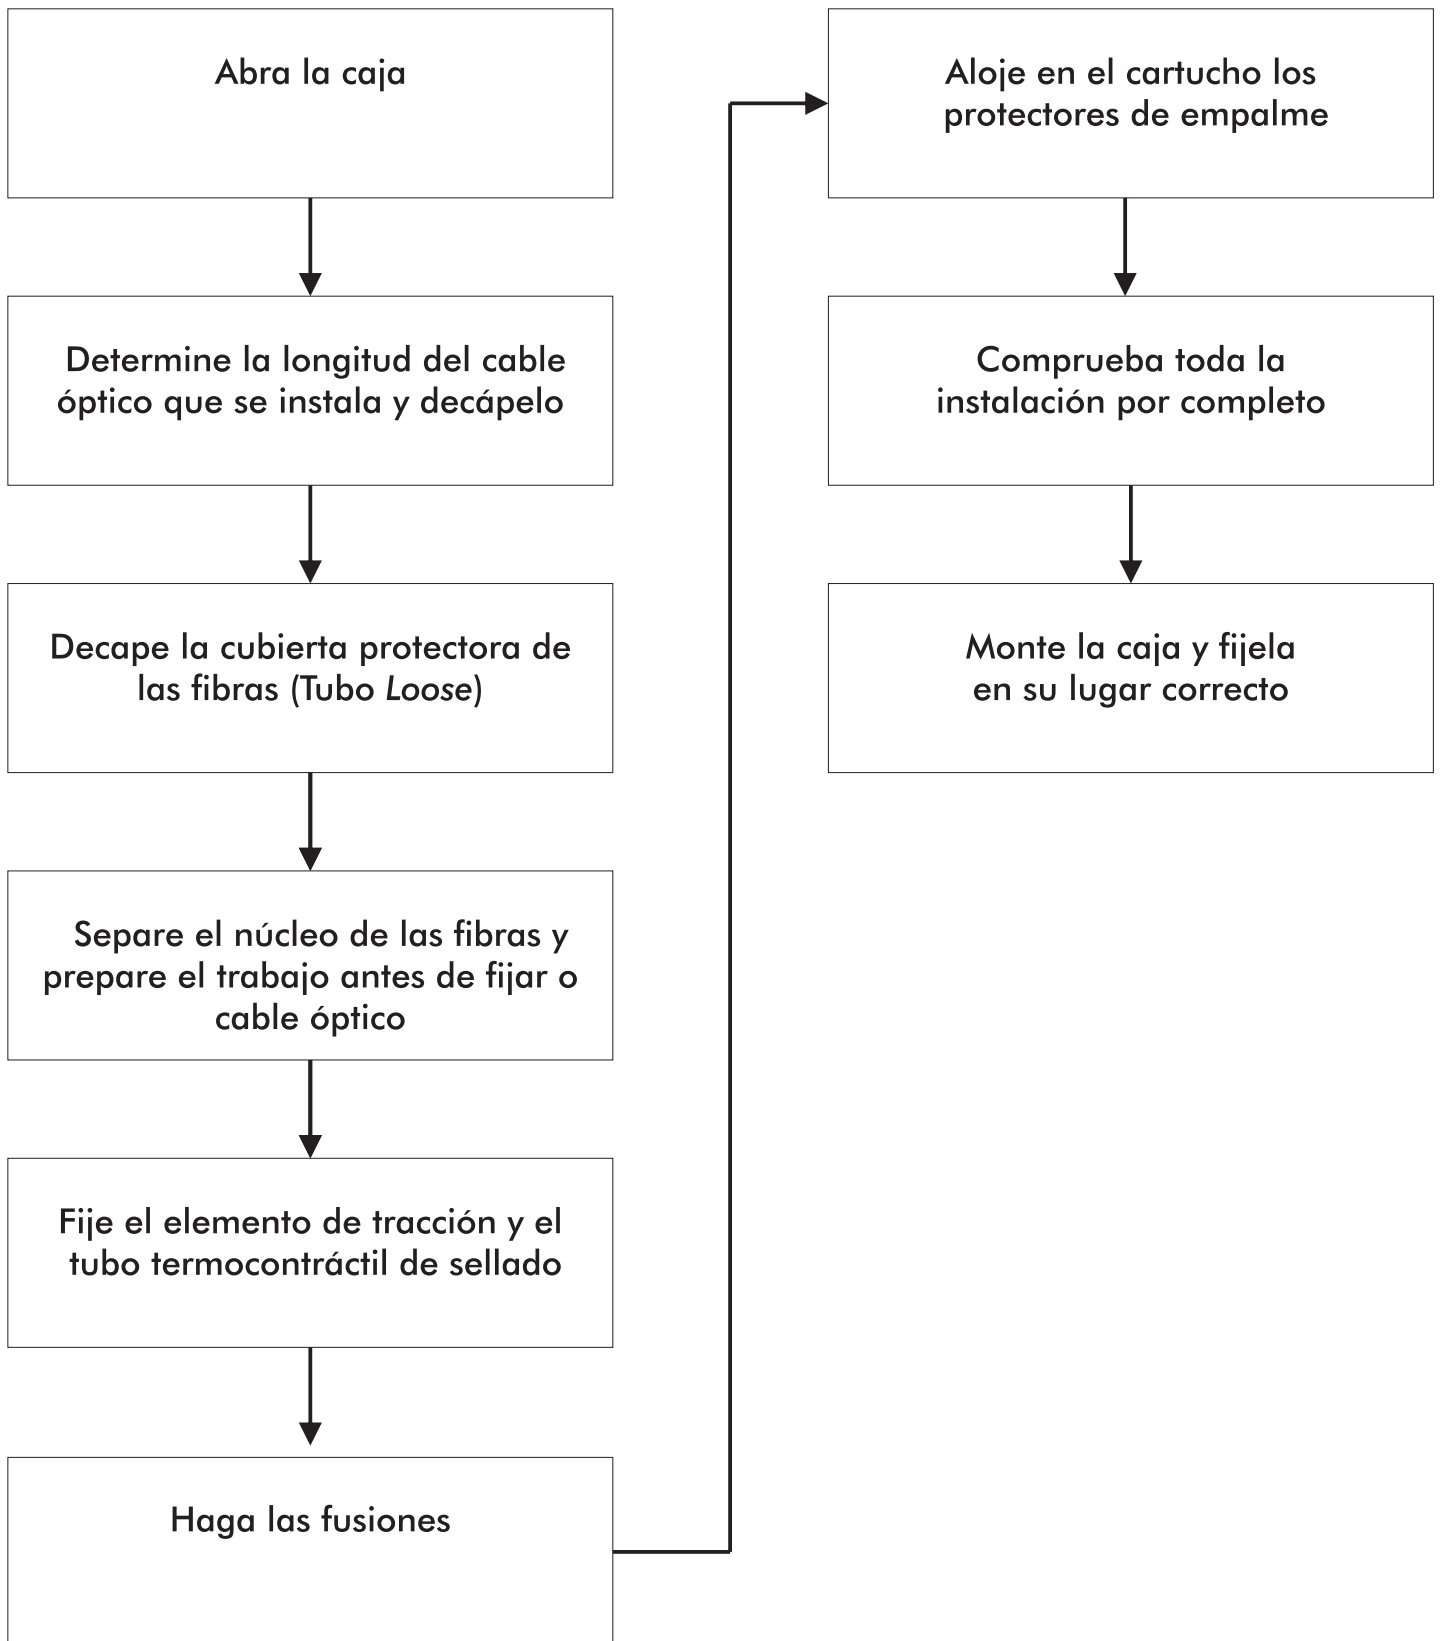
Abra la caja

Determine la longitud del cable óptico que se instala y decápelo

Decape la cubierta protectora de las fibras (Tubo *Loose*)

Separe el núcleo de las fibras y prepare el trabajo antes de fijar o cable óptico

Fije el elemento de tracción y el tubo termocontráctil de sellado

Haga las fusiones

Aloje en el cartucho los protectores de empalme

Comprueba toda la instalación por completo

Monte la caja y fijela en su lugar correcto